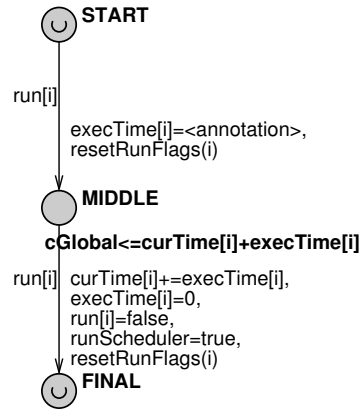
START

run[i]

execTime[i]=<annotation>,
resetRunFlags(i)

MIDDLE

cGlobal<=curTime[i]+execTime[i]

run[i]

curTime[i]+=execTime[i],
execTime[i]=0,
run[i]=false,
runScheduler=true,
resetRunFlags(i)

FINAL